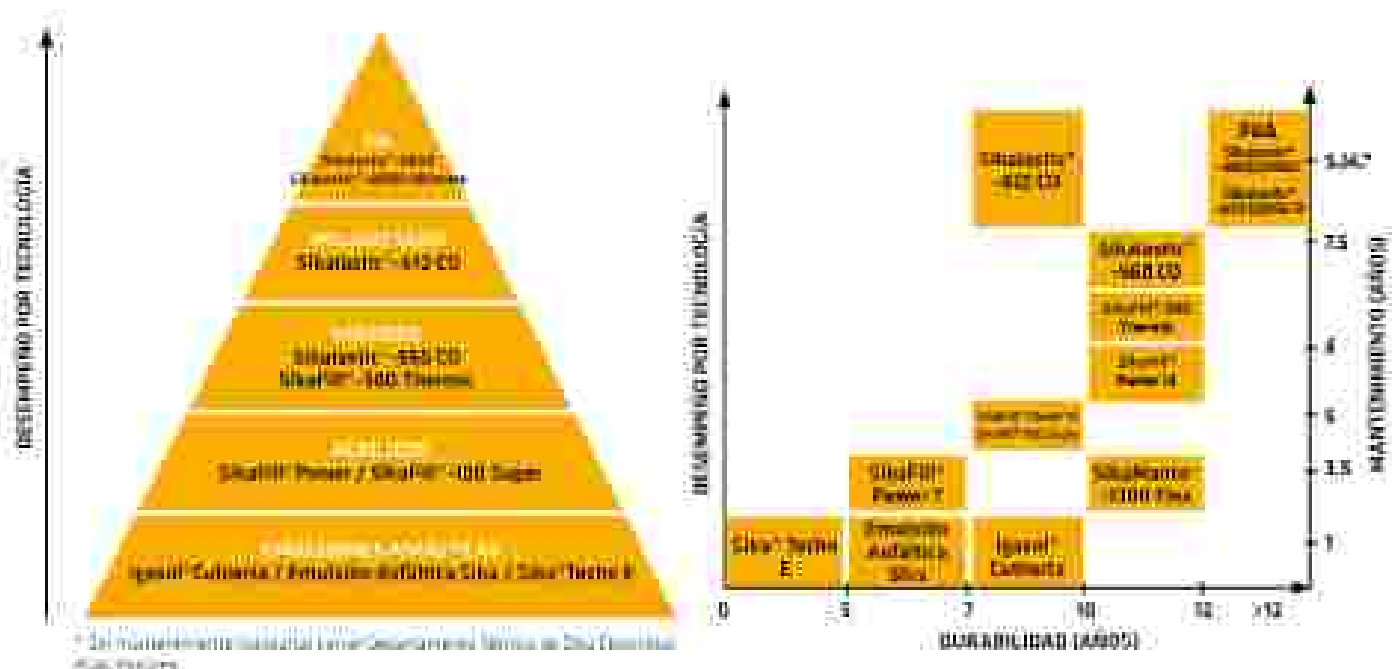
DESEMPEÑO POR TECNOLOGÍA

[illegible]
Sikalastic® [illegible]
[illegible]

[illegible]
Sikalastic®-612 CO

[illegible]
Sikalastic®-560 CO
SikaFill®-500 Thermo

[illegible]
SikaFill® Power / SikaFill®-100 Super

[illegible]
Igasol® Cubierta / Emulsión Asfáltica Sika / Sika® Techo E

* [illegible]

DESEMPEÑO POR TECNOLOGÍA

MANTENIMIENTO (AÑOS)

Sikalastic®-612 CO

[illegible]

Sikalastic®-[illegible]

Sikalastic®-560 CO

SikaFill®-500 Thermo

SikaFill® Power X

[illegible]

SikaFill® Power 7

Sikalastic®-1000 Flex

Sika® Techo E

Emulsión Asfáltica Sika

Igasol® Cubierta

5.5C*
7.5
6
5
3.5
1

0
5
7
10
15
>15

DURABILIDAD (AÑOS)